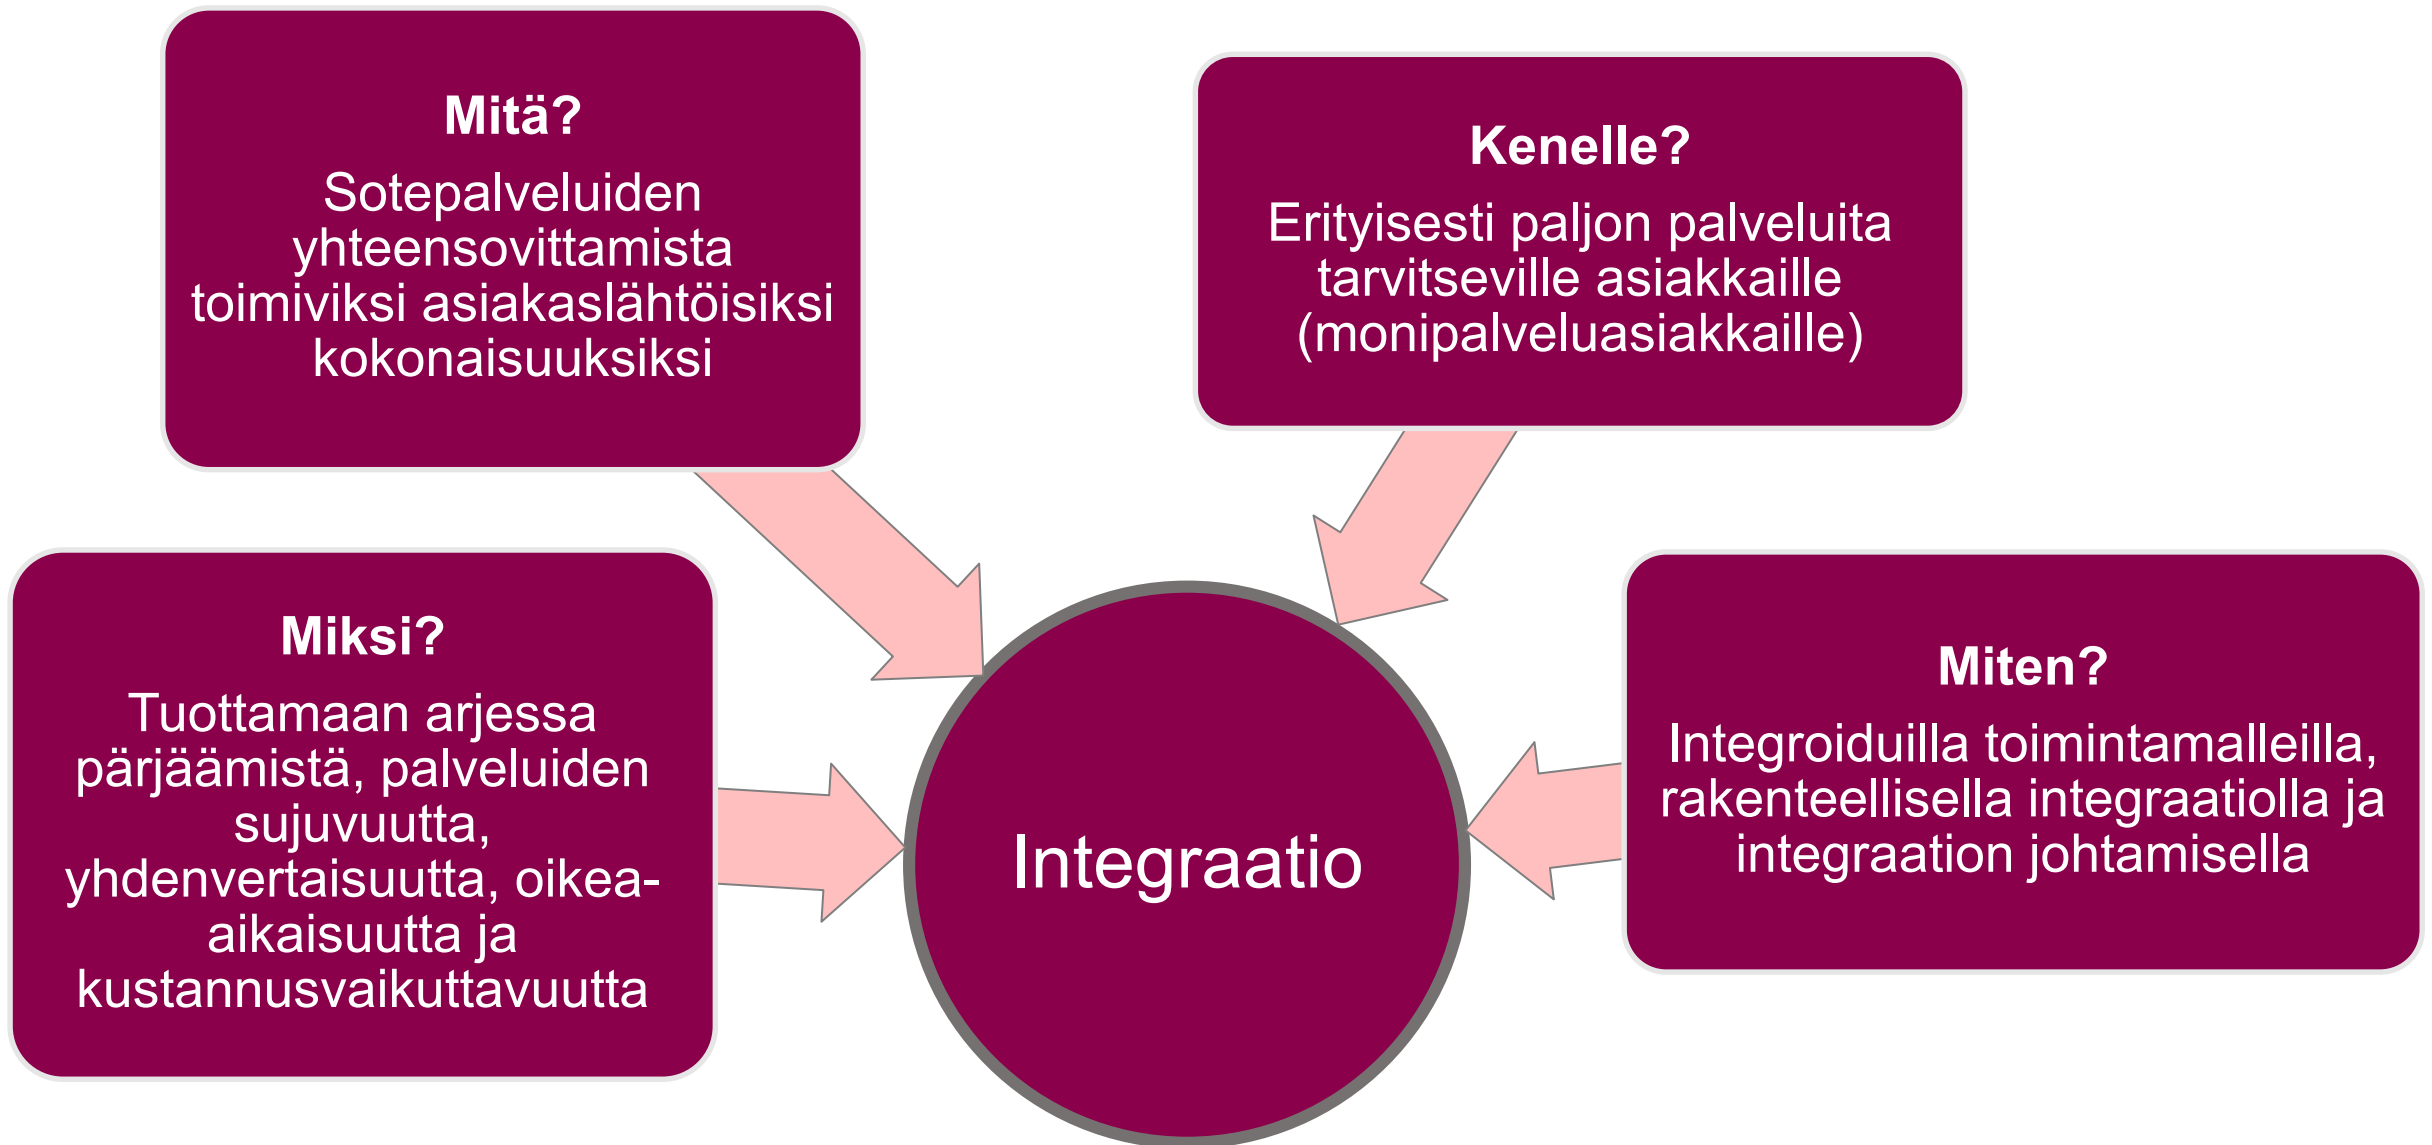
Mitä?
Sotepalveluiden yhteensovittamista toimiviksi asiakaslähtöisiksi kokonaisuuksiksi

Kenelle?
Erityisesti paljon palveluita tarvitseville asiakkaille (monipalveluasiakkaille)

Miksi?
Tuottamaan arjessa pärjäämistä, palveluiden sujuvuutta, yhdenvertaisuutta, oikea-aikaisuutta ja kustannusvaikuttavuutta

Integraatio

Miten?
Integroiduilla toimintamalleilla, rakenteellisella integraatiolla ja integraation johtamisella